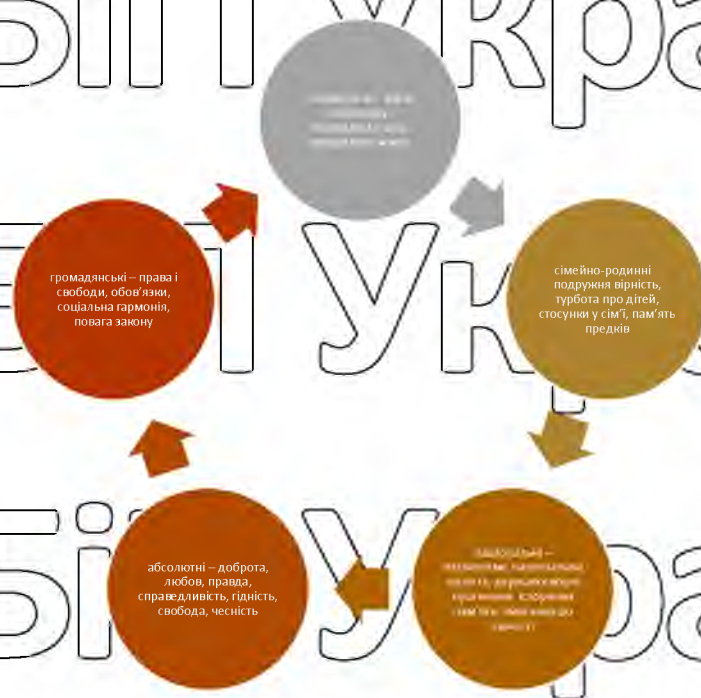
громадянські – права і свободи, обов'язки, соціальна гармонія, повага закону

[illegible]

сімейно-родинні подружня вірність, турбота про дітей, стосунки у сім'ї, пам'ять предків

національні – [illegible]

абсолютні – доброта, любов, правда, справедливість, гідність, свобода, чесність